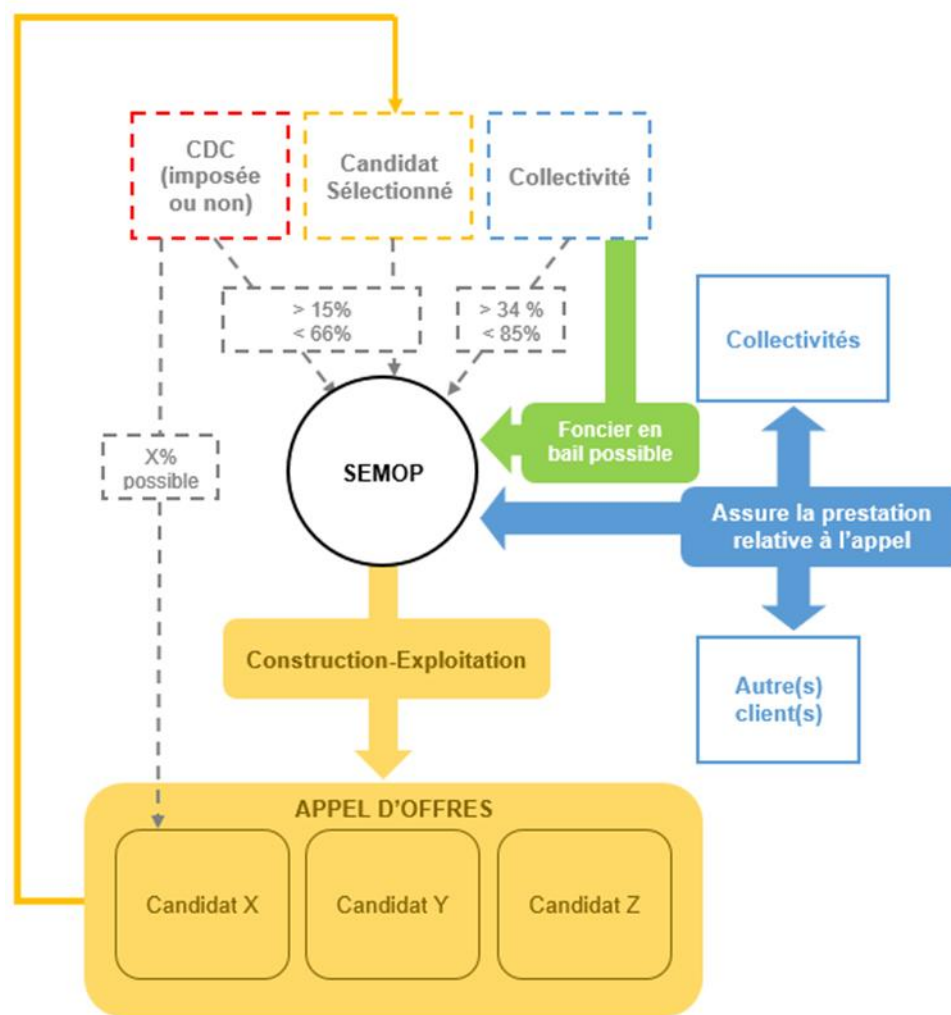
CDC (imposée ou non)

Candidat Sélectionné

Collectivité

> 15%
< 66%

> 34 %
< 85%

Collectivités

Foncier en bail possible

X% possible

SEMOP

Assure la prestation relative à l'appel

Construction-Exploitation

Autre(s) client(s)

APPEL D'OFFRES

Candidat X

Candidat Y

Candidat Z